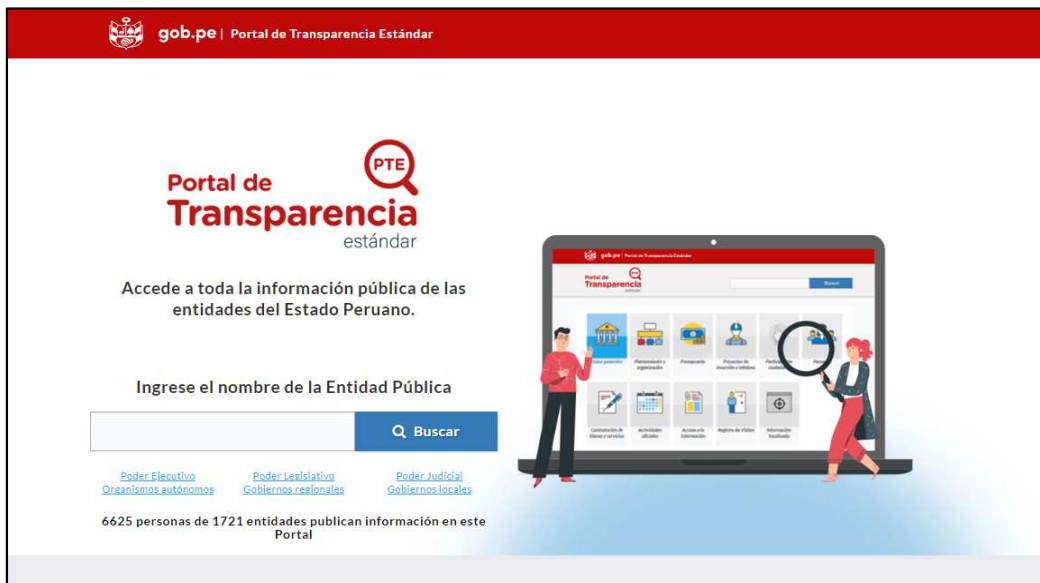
gob.pe | Portal de Transparencia Estándar

PTE

Portal de Transparencia estándar

Accede a toda la información pública de las entidades del Estado Peruano.

Ingrese el nombre de la Entidad Pública

Buscar

Poder Ejecutivo
Organismos autónomos

Poder Legislativo
Gobiernos regionales

Poder Judicial
Gobiernos locales

6625 personas de 1721 entidades publican información en este Portal

gob.pe | Portal de Transparencia Estándar

Portal de Transparencia estándar

Buscar

Datos generales

Planeamiento y organización

Presupuesto

Proyectos de inversión e infobras

Participación ciudadana

Personal

Contratación de bienes y servicios

Actividades oficiales

Acceso a la información

Registro de Visitas

Información focalizada